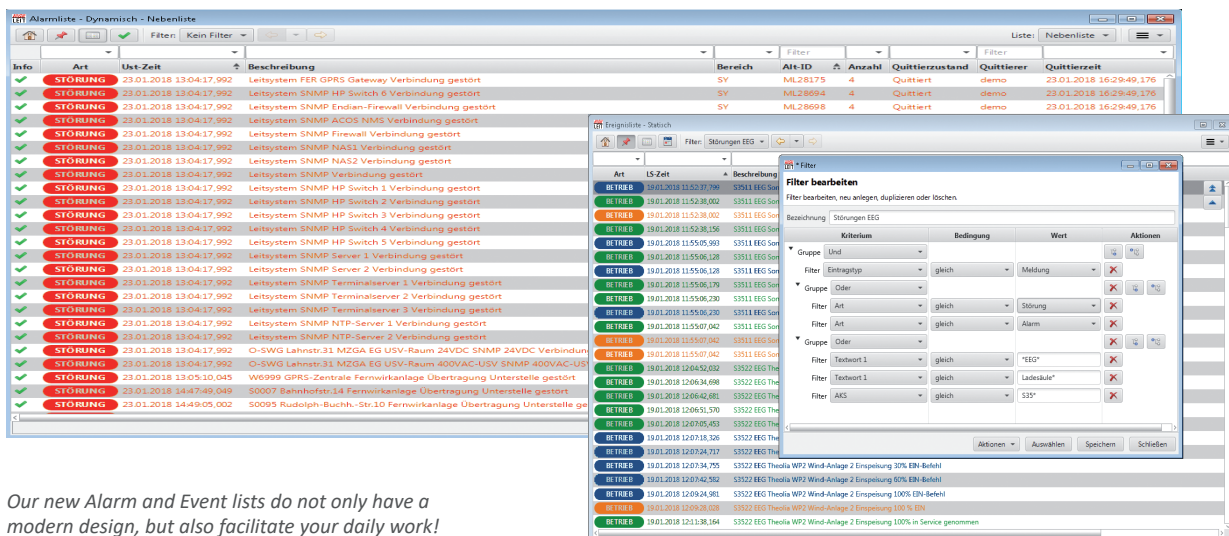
Alarmliste - Dynamisch - Nebenliste

Filter: Kein Filter

Liste: Nebenliste

Filter

Filter

| Info | Art | Ust-Zeit | Beschreibung | Bereich | Alt-ID | Anzahl | Quittierzustand | Quittierer | Quittierzeit |
|---|---|---|---|---|---|---|---|---|---|
| | STÖRUNG | 23.01.2018 13:04:17,992 | Leitsystem FER GPRS Gateway Verbindung gestört | SY | ML28175 | 4 | Quittiert | demo | 23.01.2018 16:29:49,176 |
| | STÖRUNG | 23.01.2018 13:04:17,992 | Leitsystem SNMP HP Switch 6 Verbindung gestört | SY | ML28694 | 4 | Quittiert | demo | 23.01.2018 16:29:49,176 |
| | STÖRUNG | 23.01.2018 13:04:17,992 | Leitsystem SNMP Endian-Firewall Verbindung gestört | SY | ML28698 | 4 | Quittiert | demo | 23.01.2018 16:29:49,176 |
| | STÖRUNG | 23.01.2018 13:04:17,992 | Leitsystem SNMP ACOS NMS Verbindung gestört | | | | | | |
| | STÖRUNG | 23.01.2018 13:04:17,992 | Leitsystem SNMP Firewall Verbindung gestört | | | | | | |
| | STÖRUNG | 23.01.2018 13:04:17,992 | Leitsystem SNMP NAS1 Verbindung gestört | | | | | | |
| | STÖRUNG | 23.01.2018 13:04:17,992 | Leitsystem SNMP NAS2 Verbindung gestört | | | | | | |
| | STÖRUNG | 23.01.2018 13:04:17,992 | Leitsystem SNMP Verbindung gestört | | | | | | |
| | STÖRUNG | 23.01.2018 13:04:17,992 | Leitsystem SNMP HP Switch 1 Verbindung gestört | | | | | | |
| | STÖRUNG | 23.01.2018 13:04:17,992 | Leitsystem SNMP HP Switch 2 Verbindung gestört | | | | | | |
| | STÖRUNG | 23.01.2018 13:04:17,992 | Leitsystem SNMP HP Switch 3 Verbindung gestört | | | | | | |
| | STÖRUNG | 23.01.2018 13:04:17,992 | Leitsystem SNMP HP Switch 4 Verbindung gestört | | | | | | |
| | STÖRUNG | 23.01.2018 13:04:17,992 | Leitsystem SNMP HP Switch 5 Verbindung gestört | | | | | | |
| | STÖRUNG | 23.01.2018 13:04:17,992 | Leitsystem SNMP Server 1 Verbindung gestört | | | | | | |
| | STÖRUNG | 23.01.2018 13:04:17,992 | Leitsystem SNMP Server 2 Verbindung gestört | | | | | | |
| | STÖRUNG | 23.01.2018 13:04:17,992 | Leitsystem SNMP Terminalserver 1 Verbindung gestört | | | | | | |
| | STÖRUNG | 23.01.2018 13:04:17,992 | Leitsystem SNMP Terminalserver 2 Verbindung gestört | | | | | | |
| | STÖRUNG | 23.01.2018 13:04:17,992 | Leitsystem SNMP Terminalserver 3 Verbindung gestört | | | | | | |
| | STÖRUNG | 23.01.2018 13:04:17,992 | Leitsystem SNMP NTP-Server 1 Verbindung gestört | | | | | | |
| | STÖRUNG | 23.01.2018 13:04:17,992 | Leitsystem SNMP NTP-Server 2 Verbindung gestört | | | | | | |
| | STÖRUNG | 23.01.2018 13:04:17,992 | O-SWG Lahnstr.31 MZGA EG USV-Raum 24VDC SNMP 24VDC Verbindung | | | | | | |
| | STÖRUNG | 23.01.2018 13:04:17,992 | O-SWG Lahnstr.31 MZGA EG USV-Raum 400VAC-USV SNMP 400VAC-US | | | | | | |
| | STÖRUNG | 23.01.2018 13:05:10,045 | W6999 GPRS-Zentrale Fernwirkanlage Übertragung Unterstelle gestört | | | | | | |
| | STÖRUNG | 23.01.2018 14:47:49,049 | S0007 Bahnhofstr.14 Fernwirkanlage Übertragung Unterstelle gestört | | | | | | |
| | STÖRUNG | 23.01.2018 14:49:05,002 | S0095 Rudolph-Buchh.-Str.10 Fernwirkanlage Übertragung Unterstelle ge | | | | | | |

Ereignisliste - Statisch

Filter: Störungen EEG

| Art | LS-Zeit | Beschreibung |
|---|---|---|
| BETRIEB | 19.01.2018 11:52:37,799 | S3511 EEG Son |
| BETRIEB | 19.01.2018 11:52:38,002 | S3511 EEG Son |
| BETRIEB | 19.01.2018 11:52:38,002 | S3511 EEG Son |
| BETRIEB | 19.01.2018 11:52:38,156 | S3511 EEG Son |
| BETRIEB | 19.01.2018 11:55:05,993 | S3511 EEG Son |
| BETRIEB | 19.01.2018 11:55:06,128 | S3511 EEG Son |
| BETRIEB | 19.01.2018 11:55:06,128 | S3511 EEG Son |
| BETRIEB | 19.01.2018 11:55:06,179 | S3511 EEG Son |
| BETRIEB | 19.01.2018 11:55:06,230 | S3511 EEG Son |
| BETRIEB | 19.01.2018 11:55:06,230 | S3511 EEG Son |
| BETRIEB | 19.01.2018 11:55:07,042 | S3511 EEG Son |
| BETRIEB | 19.01.2018 11:55:07,042 | S3511 EEG Son |
| BETRIEB | 19.01.2018 12:04:52,032 | S3522 EEG Theo |
| BETRIEB | 19.01.2018 12:06:34,698 | S3522 EEG Theo |
| BETRIEB | 19.01.2018 12:06:42,681 | S3522 EEG Theo |
| BETRIEB | 19.01.2018 12:06:51,570 | S3522 EEG Theo |
| BETRIEB | 19.01.2018 12:07:05,453 | S3522 EEG Theo |
| BETRIEB | 19.01.2018 12:07:18,326 | S3522 EEG Theo |
| BETRIEB | 19.01.2018 12:07:24,717 | S3522 EEG Theo |
| BETRIEB | 19.01.2018 12:07:34,755 | S3522 EEG Theolia WP2 Wind-Anlage 2 Einspeisung 30% EIN-Befehl |
| BETRIEB | 19.01.2018 12:07:42,582 | S3522 EEG Theolia WP2 Wind-Anlage 2 Einspeisung 60% EIN-Befehl |
| BETRIEB | 19.01.2018 12:09:24,981 | S3522 EEG Theolia WP2 Wind-Anlage 2 Einspeisung 100% EIN-Befehl |
| BETRIEB | 19.01.2018 12:09:28,028 | S3522 EEG Theolia WP2 Wind-Anlage 2 Einspeisung 100 % EIN |
| BETRIEB | 19.01.2018 12:11:38,164 | S3522 EEG Theolia WP2 Wind-Anlage 2 Einspeisung 100% in Service genommen |

* Filter

Filter bearbeiten

Filter bearbeiten, neu anlegen, duplizieren oder löschen.

Bezeichnung Störungen EEG

| Kriterium | Bedingung | Wert | Aktionen |
|---|---|---|---|
| Gruppe Und | | | |
| Filter Eintragstyp | gleich | Meldung | |
| Gruppe Oder | | | |
| Filter Art | gleich | Störung | |
| Filter Art | gleich | Alarm | |
| Gruppe Oder | | | |
| Filter Textwort 1 | gleich | *EEG* | |
| Filter Textwort 1 | gleich | Ladesäule* | |
| Filter AKS | gleich | S35* | |

Aktionen | Auswählen | Speichern | Schließen

Our new Alarm and Event lists do not only have a modern design, but also facilitate your daily work!